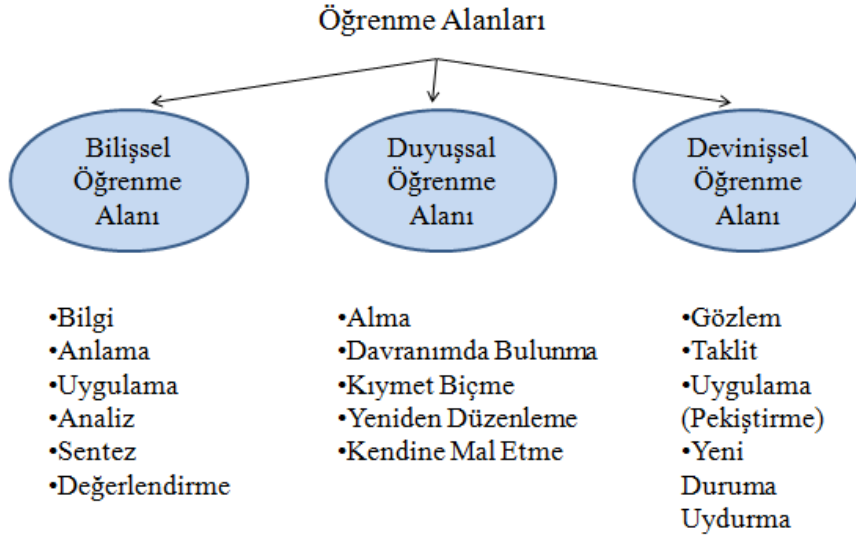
Öğrenme Alanları

Bilişsel Öğrenme Alanı

Duyuşsal Öğrenme Alanı

Devinişsel Öğrenme Alanı

•Bilgi
•Anlama
•Uygulama
•Analiz
•Sentez
•Değerlendirme

•Alma
•Davranımda Bulunma
•Kıymet Biçme
•Yeniden Düzenleme
•Kendine Mal Etme

•Gözlem
•Taklit
•Uygulama (Pekiştirme)
•Yeni Duruma Uydurma